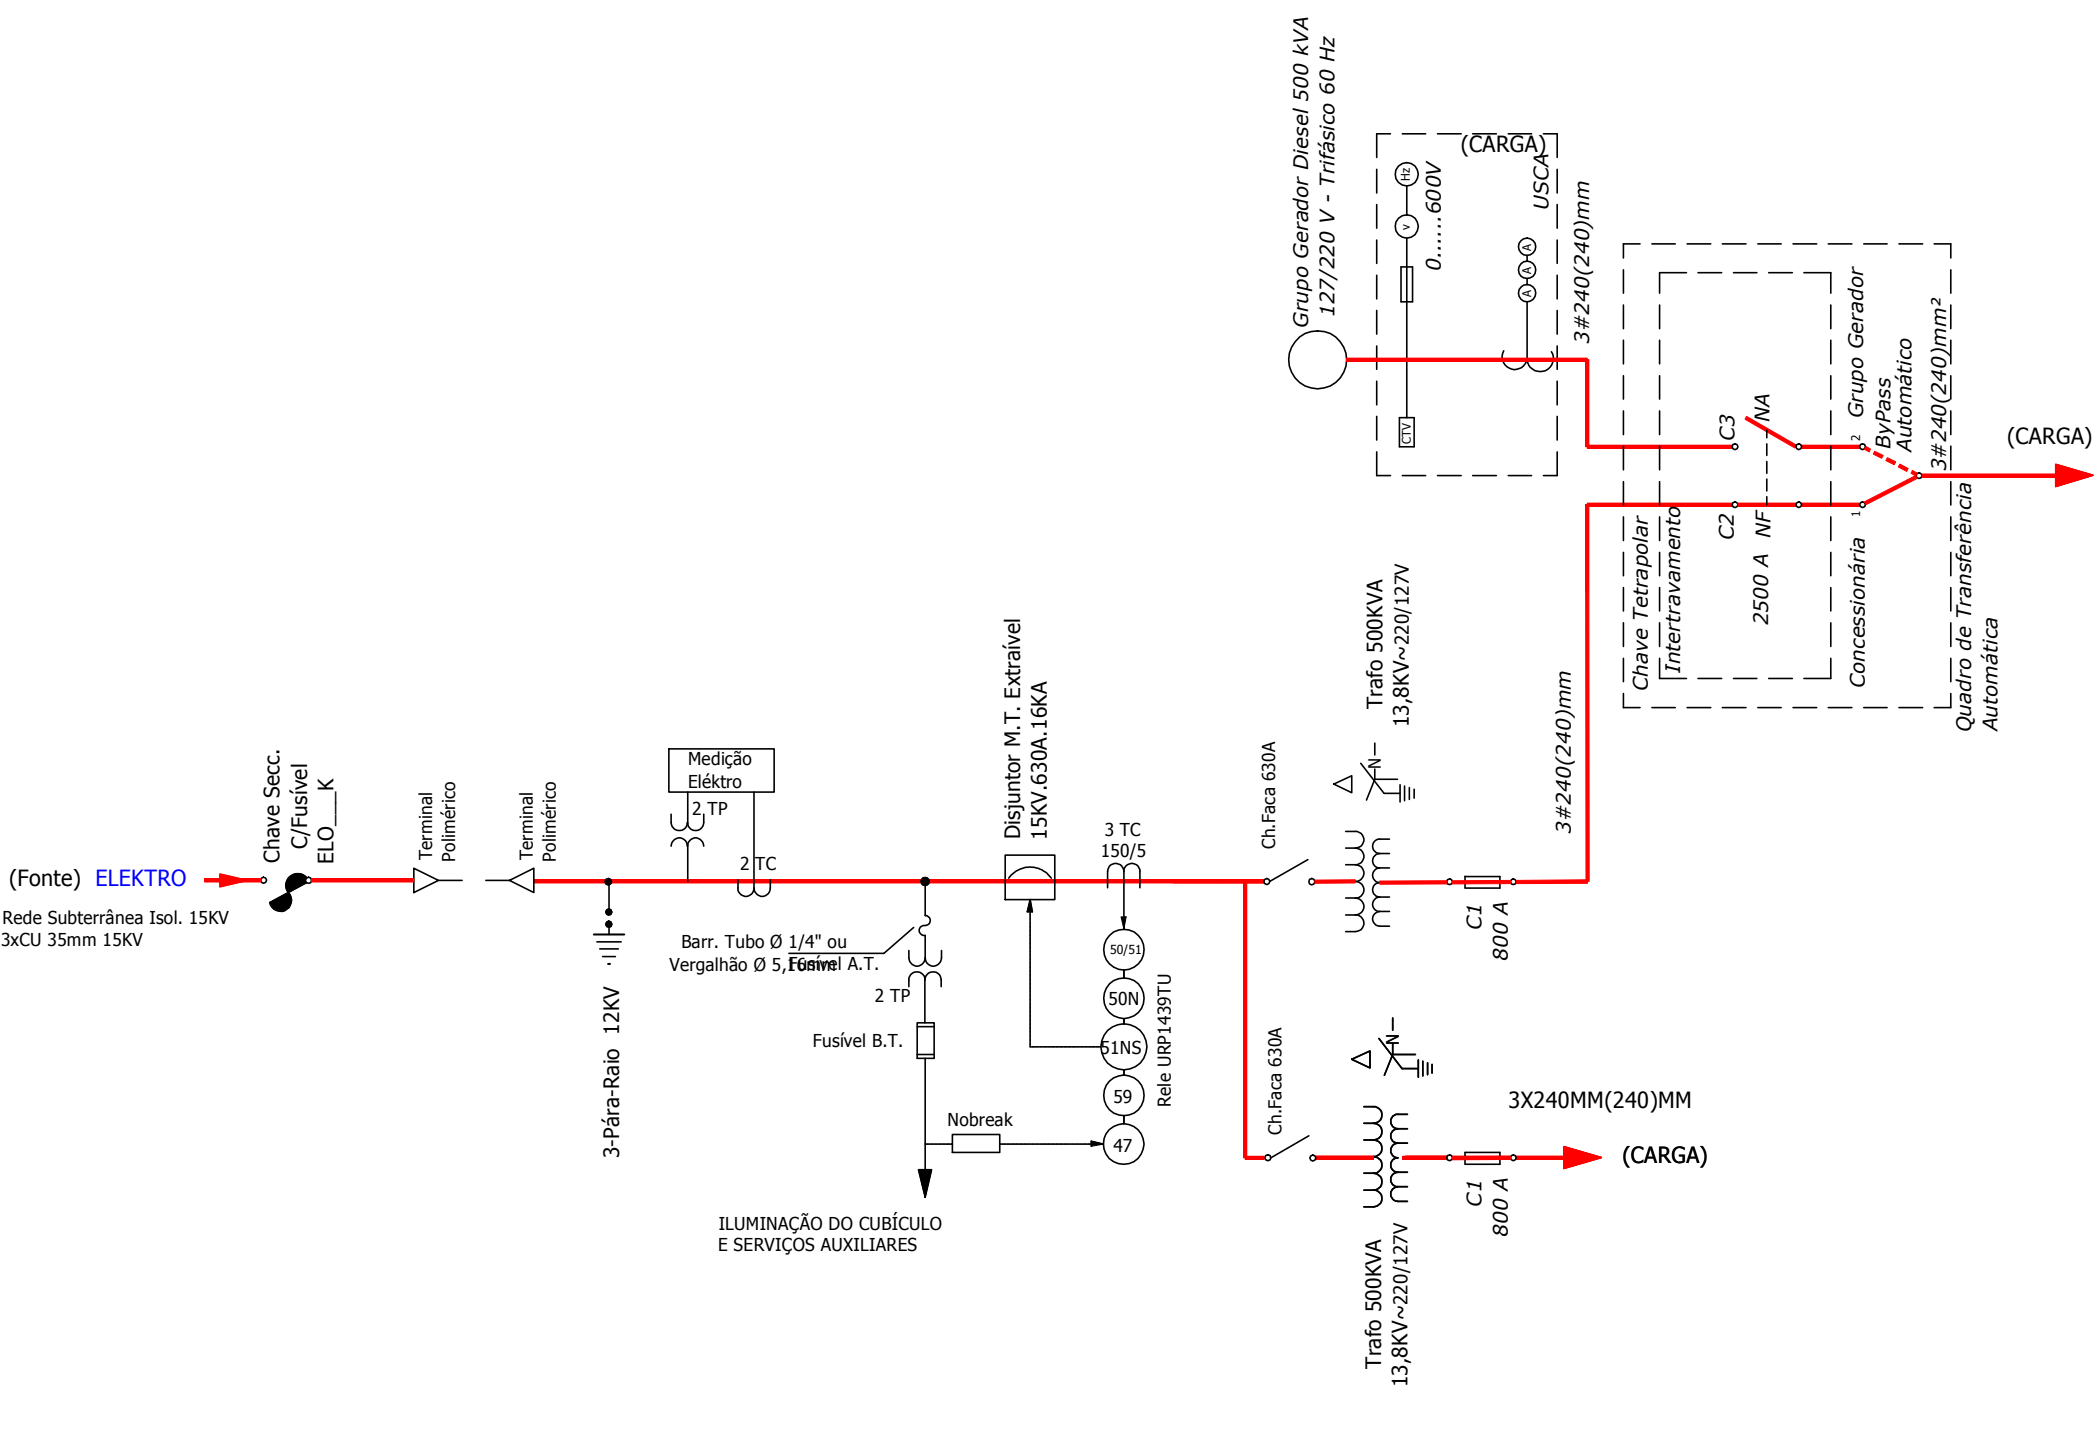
Grupo Gerador Diesel 500 kVA
127/220 V - Trifásico 60 Hz

(CARGA)
Hz
V
0......600V
USCA
A A A
CTV
3#240(240)mm

C3
NA
Grupo Gerador
ByPass
Automático
3#240(240)mm²
(CARGA)
2
1
C2
NF
2500 A
Chave Tetrapolar
Intertravamento
Concessionária
Quadro de Transferência
Automática

3#240(240)mm

Trafo 500KVA
13,8KV~220/127V

Chave Secc.
C/Fusível
ELO___K

Terminal
Polimérico

Terminal
Polimérico

Medição
Eléktro
2 TP
2 TC

Disjuntor M.T. Extraível
15KV.630A.16KA

3 TC
150/5

Ch.Faca 630A

(Fonte) ELEKTRO

Rede Subterrânea Isol. 15KV
3xCU 35mm 15KV

Barr. Tubo Ø 1/4" ou
Vergalhão Ø 5,16mm
Fusível A.T.
2 TP
Fusível B.T.

3-Pára-Raio 12KV

50/51
50N
51NS
59
47
Rele URP1439TU

Nobreak

C1
800 A

Ch.Faca 630A

3X240MM(240)MM
(CARGA)

C1
800 A

ILUMINAÇÃO DO CUBÍCULO
E SERVIÇOS AUXILIARES

Trafo 500KVA
13,8KV~220/127V